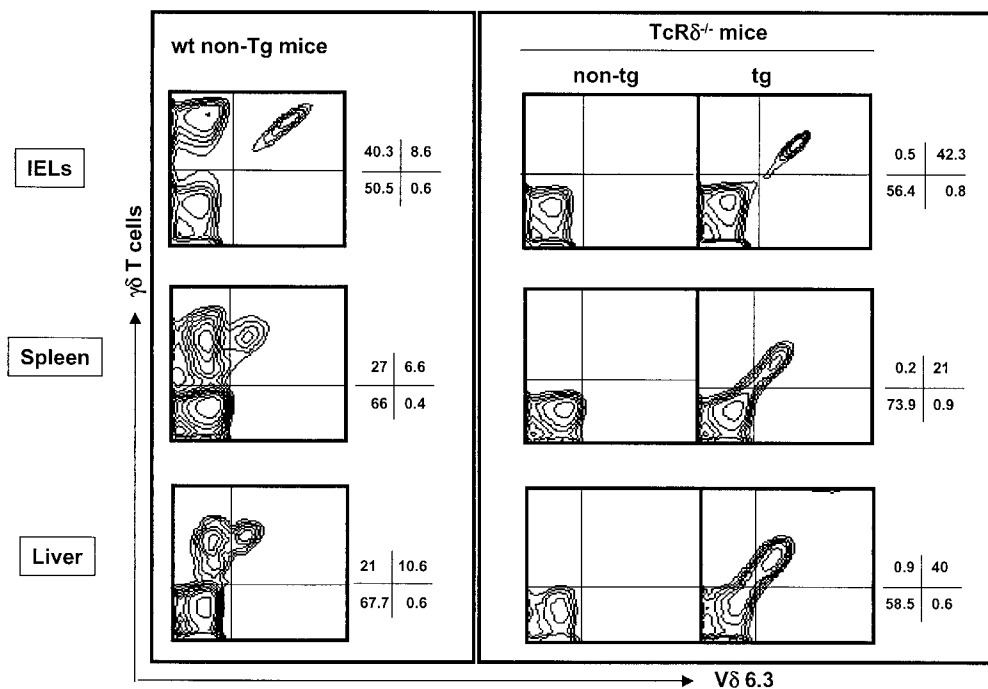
wt non-Tg mice

TcRδ$^{-/-}$ mice

non-tg

tg

IELs

Spleen

Liver

γδ T cells

40.3 | 8.6
50.5 | 0.6

0.5 | 42.3
56.4 | 0.8

27 | 6.6
66 | 0.4

0.2 | 21
73.9 | 0.9

21 | 10.6
67.7 | 0.6

0.9 | 40
58.5 | 0.6

Vδ 6.3